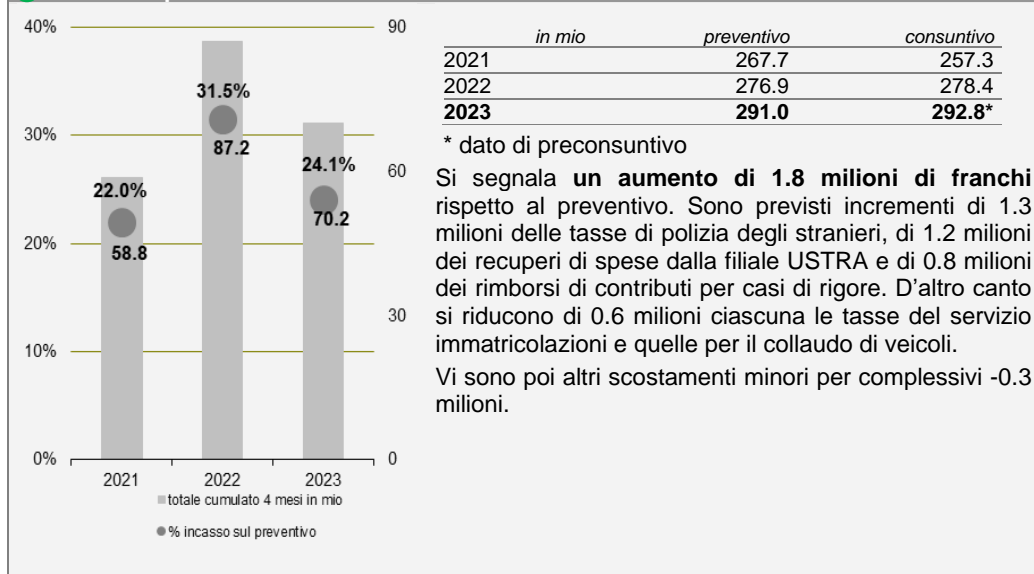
40%
30%
20%
10%
0%

90
60
30
0

31.5%
87.2
22.0%
58.8
24.1%
70.2

2021
2022
2023

totale cumulato 4 mesi in mio
% incasso sul preventivo

| in mio | preventivo | consuntivo |
|---|---|---|
| 2021 | 267.7 | 257.3 |
| 2022 | 276.9 | 278.4 |
| **2023** | **291.0** | **292.8*** |

\* dato di preconsuntivo

Si segnala **un aumento di 1.8 milioni di franchi** rispetto al preventivo. Sono previsti incrementi di 1.3 milioni delle tasse di polizia degli stranieri, di 1.2 milioni dei recuperi di spese dalla filiale USTRA e di 0.8 milioni dei rimborsi di contributi per casi di rigore. D'altro canto si riducono di 0.6 milioni ciascuna le tasse del servizio immatricolazioni e quelle per il collaudo di veicoli.

Vi sono poi altri scostamenti minori per complessivi -0.3 milioni.